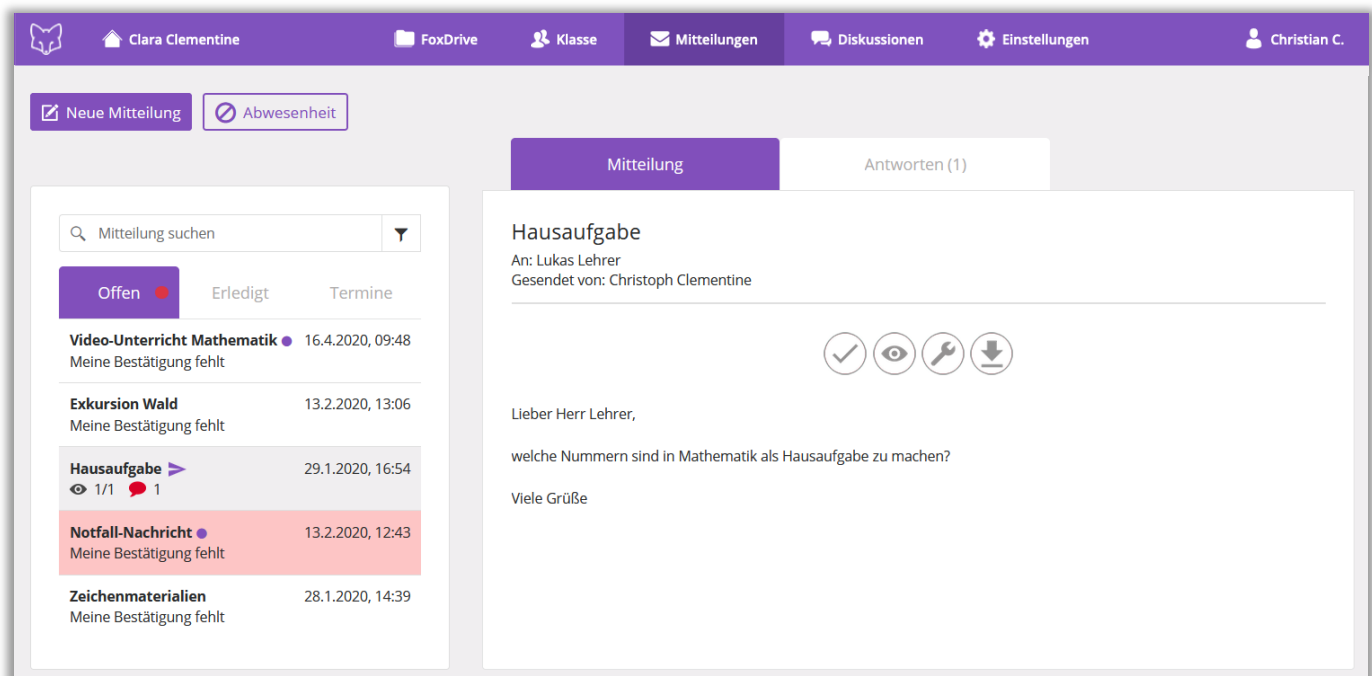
Clara Clementine FoxDrive Klasse Mitteilungen Diskussionen Einstellungen Christian C.

Neue Mitteilung Abwesenheit

Mitteilung Antworten (1)

Mitteilung suchen

Offen Erledigt Termine

Video-Unterricht Mathematik 16.4.2020, 09:48
Meine Bestätigung fehlt

Exkursion Wald 13.2.2020, 13:06
Meine Bestätigung fehlt

Hausaufgabe 29.1.2020, 16:54
1/1 1

Notfall-Nachricht 13.2.2020, 12:43
Meine Bestätigung fehlt

Zeichenmaterialien 28.1.2020, 14:39
Meine Bestätigung fehlt

Hausaufgabe
An: Lukas Lehrer
Gesendet von: Christoph Clementine

Lieber Herr Lehrer,

welche Nummern sind in Mathematik als Hausaufgabe zu machen?

Viele Grüße